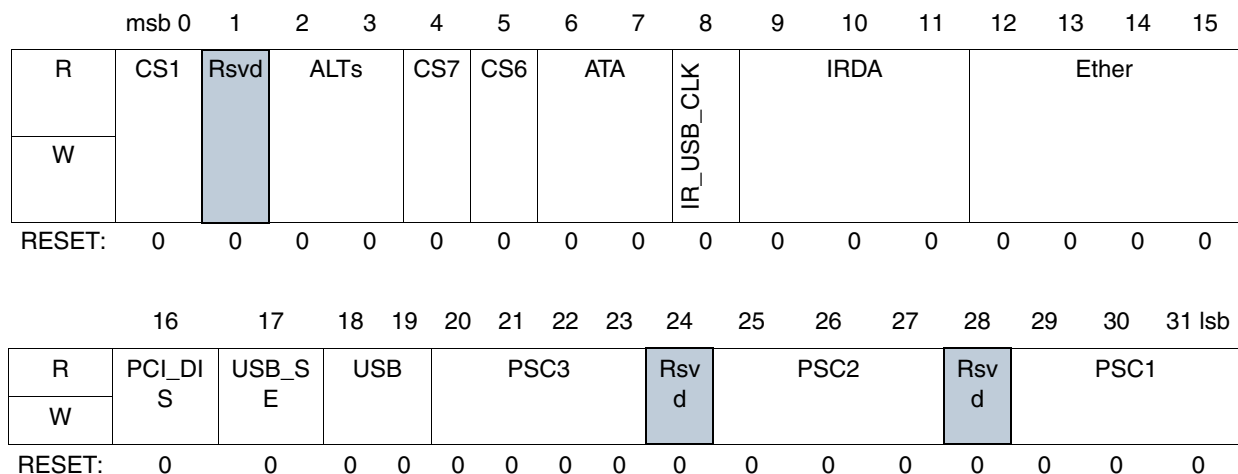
| | msb 0 | 1 | 2 | 3 | 4 | 5 | 6 | 7 | 8 | 9 | 10 | 11 | 12 | 13 | 14 | 15 |
|---|---|---|---|---|---|---|---|---|---|---|---|---|---|---|---|---|
| R | CS1 | Rsvd | ALTs | | CS7 | CS6 | ATA | | IR_USB_CLK | IRDA | | | Ether | | | |
| W | | | | | | | | | | | | | | | | |
| RESET: | 0 | 0 | 0 | 0 | 0 | 0 | 0 | 0 | 0 | 0 | 0 | 0 | 0 | 0 | 0 | 0 |

| | 16 | 17 | 18 | 19 | 20 | 21 | 22 | 23 | 24 | 25 | 26 | 27 | 28 | 29 | 30 | 31 lsb |
|---|---|---|---|---|---|---|---|---|---|---|---|---|---|---|---|---|
| R | PCI_DIS | USB_SE | USB | | PSC3 | | | | Rsvd | PSC2 | | | Rsvd | PSC1 | | |
| W | | | | | | | | | | | | | | | | |
| RESET: | 0 | 0 | 0 | 0 | 0 | 0 | 0 | 0 | 0 | 0 | 0 | 0 | 0 | 0 | 0 | 0 |